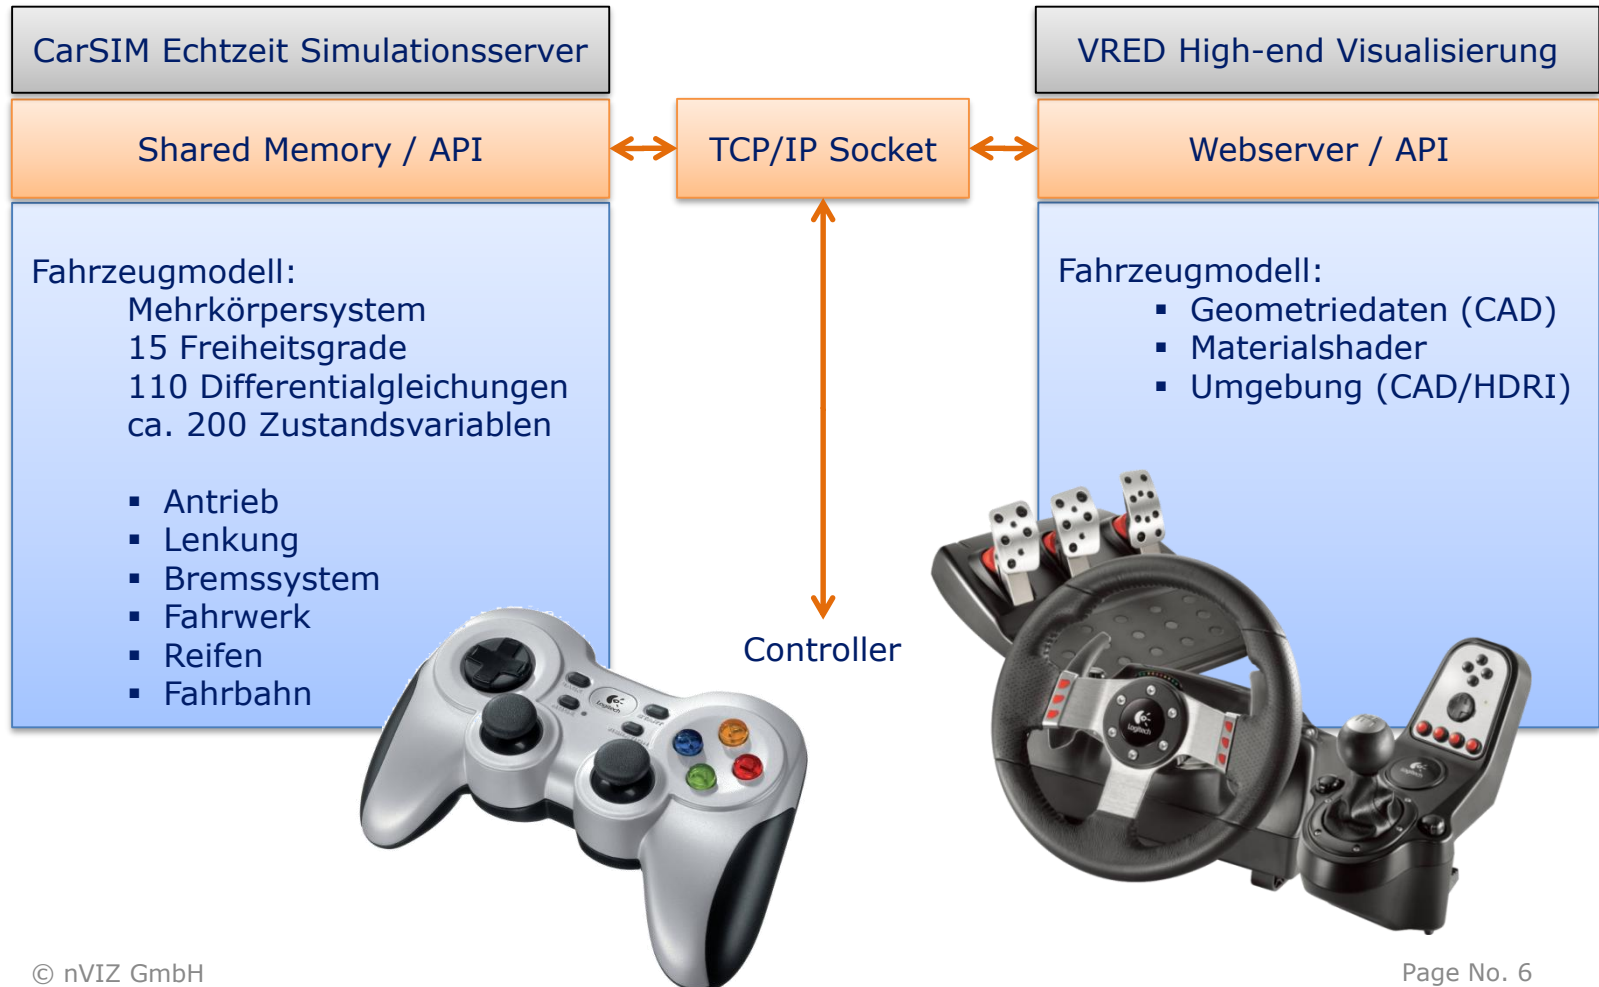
CarSIM Echtzeit Simulationsserver

Shared Memory / API

TCP/IP Socket

VRED High-end Visualisierung

Webserver / API

Fahrzeugmodell:
Mehrkörpersystem
15 Freiheitsgrade
110 Differentialgleichungen
ca. 200 Zustandsvariablen

- Antrieb
- Lenkung
- Bremssystem
- Fahrwerk
- Reifen
- Fahrbahn

Controller

Fahrzeugmodell:
- Geometriedaten (CAD)
- Materialshader
- Umgebung (CAD/HDRI)

© nVIZ GmbH

Page No. 6